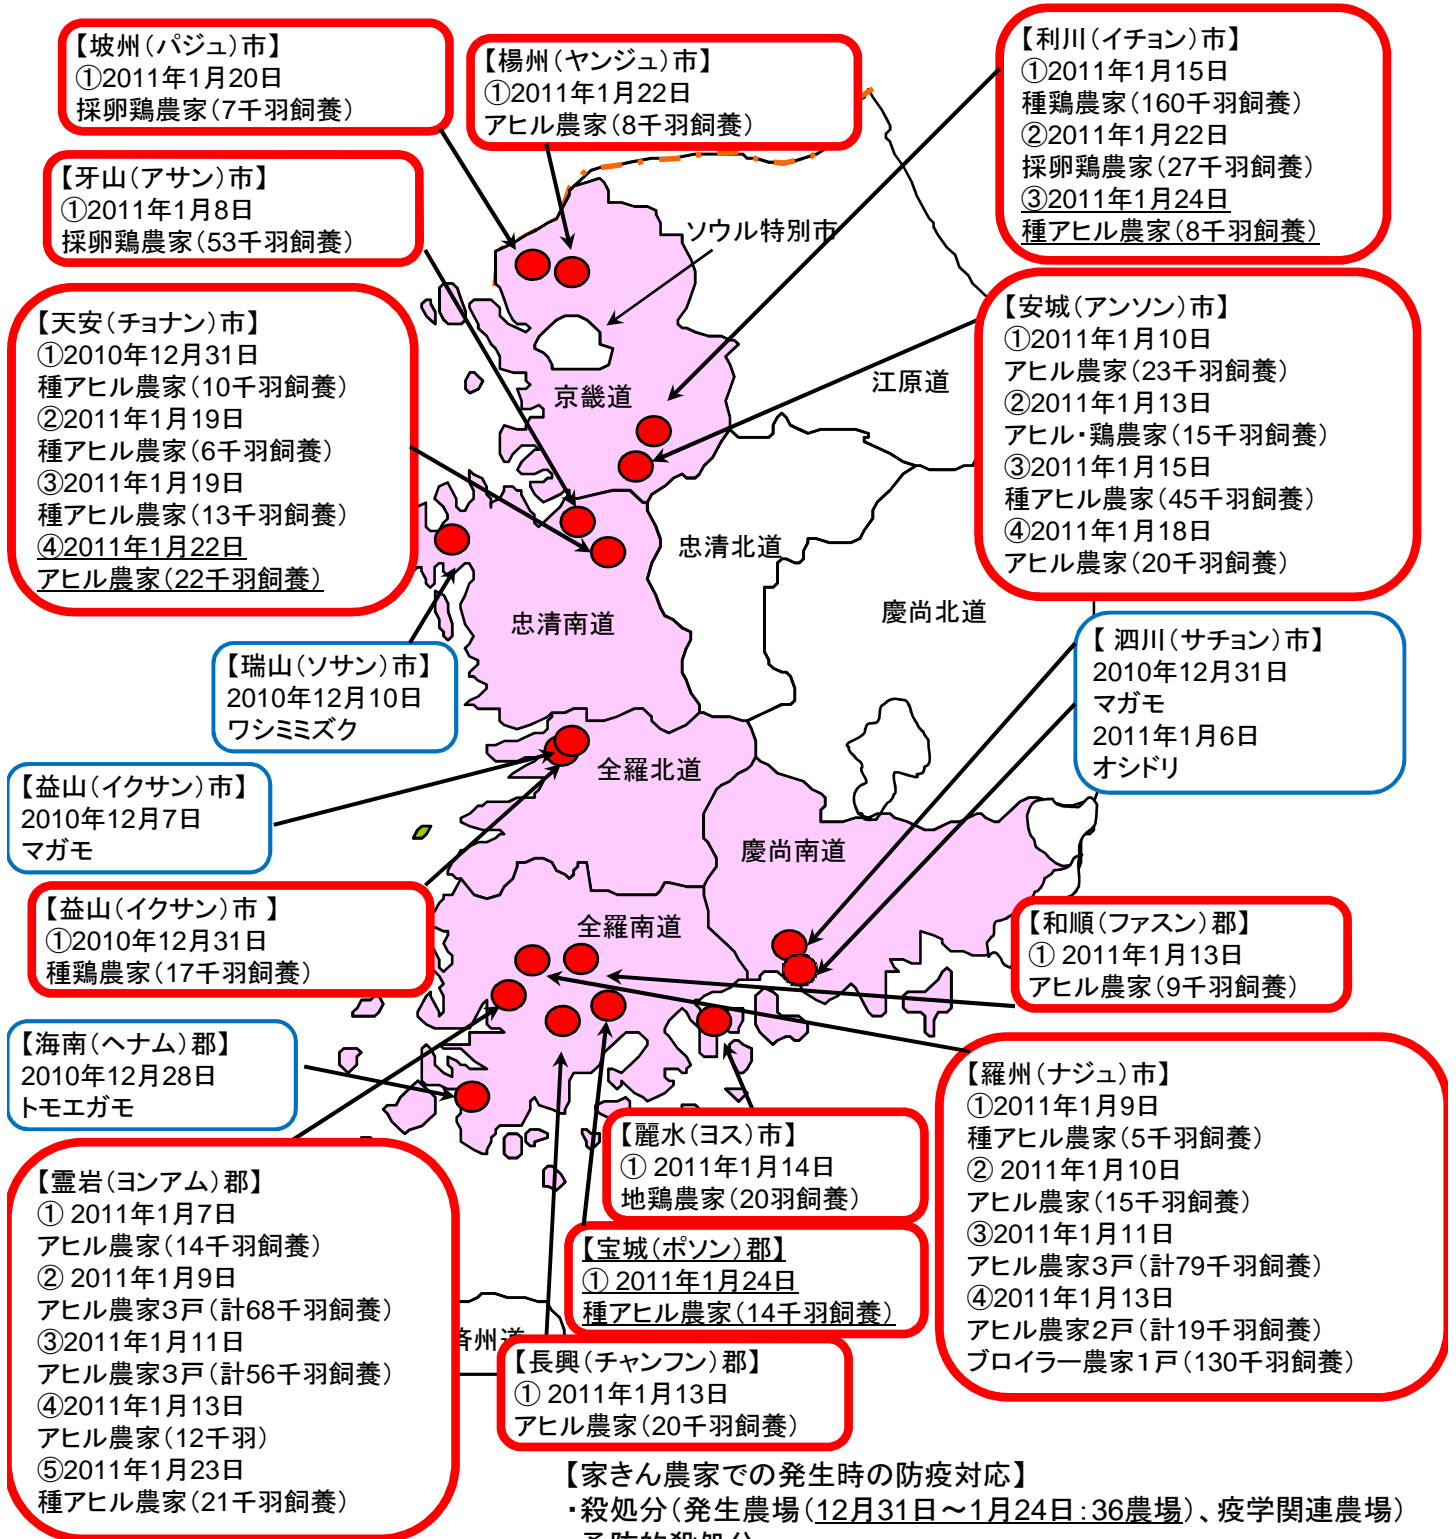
【坡州（パジュ）市】
①2011年1月20日
採卵鶏農家（7千羽飼養）

【楊州（ヤンジュ）市】
①2011年1月22日
アヒル農家（8千羽飼養）

【利川（イチョン）市】
①2011年1月15日
種鶏農家（160千羽飼養）
②2011年1月22日
採卵鶏農家（27千羽飼養）
③2011年1月24日
種アヒル農家（8千羽飼養）

【牙山（アサン）市】
①2011年1月8日
採卵鶏農家（53千羽飼養）

ソウル特別市

【天安（チョナン）市】
①2010年12月31日
種アヒル農家（10千羽飼養）
②2011年1月19日
種アヒル農家（6千羽飼養）
③2011年1月19日
種アヒル農家（13千羽飼養）
④2011年1月22日
アヒル農家（22千羽飼養）

京畿道

江原道

【安城（アンソン）市】
①2011年1月10日
アヒル農家（23千羽飼養）
②2011年1月13日
アヒル・鶏農家（15千羽飼養）
③2011年1月15日
種アヒル農家（45千羽飼養）
④2011年1月18日
アヒル農家（20千羽飼養）

忠清北道

慶尚北道

忠清南道

【瑞山（ソサン）市】
2010年12月10日
ワシミミズク

【 泗川（サチョン）市】
2010年12月31日
マガモ
2011年1月6日
オシドリ

全羅北道

【益山（イクサン）市】
2010年12月7日
マガモ

慶尚南道

【益山（イクサン）市 】
①2010年12月31日
種鶏農家（17千羽飼養）

全羅南道

【和順（ファスン）郡】
① 2011年1月13日
アヒル農家（9千羽飼養）

【海南（ヘナム）郡】
2010年12月28日
トモエガモ

【羅州（ナジュ）市】
①2011年1月9日
種アヒル農家（5千羽飼養）
② 2011年1月10日
アヒル農家（15千羽飼養）
③2011年1月11日
アヒル農家3戸（計79千羽飼養）
④2011年1月13日
アヒル農家2戸（計19千羽飼養）
ブロイラー農家1戸（130千羽飼養）

【麗水（ヨス）市】
① 2011年1月14日
地鶏農家（20羽飼養）

【霊岩（ヨンアム）郡】
① 2011年1月7日
アヒル農家（14千羽飼養）
② 2011年1月9日
アヒル農家3戸（計68千羽飼養）
③2011年1月11日
アヒル農家3戸（計56千羽飼養）
④2011年1月13日
アヒル農家（12千羽）
⑤2011年1月23日
種アヒル農家（21千羽飼養）

【宝城（ポソン）郡】
① 2011年1月24日
種アヒル農家（14千羽飼養）

済州道

【長興（チャンフン）郡】
① 2011年1月13日
アヒル農家（20千羽飼養）

【家きん農家での発生時の防疫対応】
・殺処分（発生農場（12月31日～1月24日：36農場）、疫学関連農場）
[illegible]